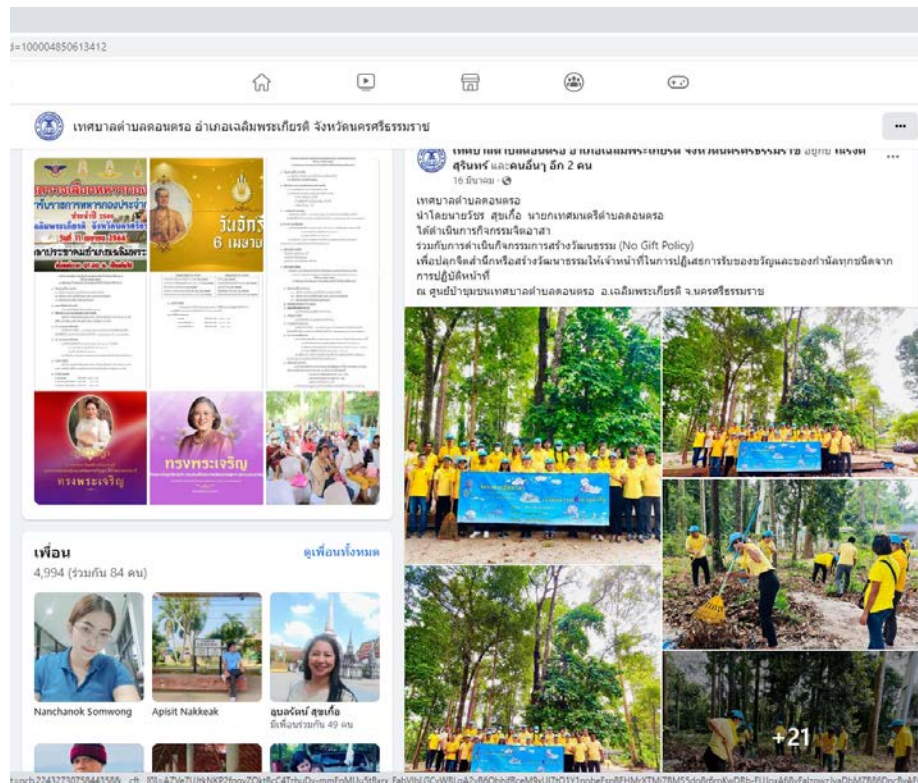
d=100004850613412

เทศบาลตำบลดอนตรอ อำเภอเฉลิมพระเกียรติ จังหวัดนครศรีธรรมราช

...

วันจักรี
6 เมษาย

ทรงพระเจริญ

ทรงพระเจริญ

เพื่อน
4,994 (ร่วมกัน 84 คน)
ดูเพื่อนทั้งหมด

Nanchanok Somwong
Apisit Nakkeak
อุบลรัตน์ สุขเกื้อ
มีเพื่อนร่วมกัน 49 คน

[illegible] สุรินทร์ และคนอื่นๆ อีก 2 คน
16 มีนาคม ·

เทศบาลตำบลดอนตรอ
นำโดยนายวิรัช สุขเกื้อ นายกเทศมนตรีตำบลดอนตรอ
ได้ดำเนินการกิจกรรมจิตอาสา
ร่วมกันการดำเนินกิจกรรมการสร้างวัฒนธรรม (No Gift Policy)
เพื่อปลุกจิตสำนึกหรือสร้างวัฒนาธรรมให้เจ้าหน้าที่ในการปฏิเสธการรับของขวัญและของกำนัลทุกชนิดจากการปฏิบัติหน้าที่
ณ ศูนย์ป่าชุมชนเทศบาลตำบลดอนตรอ อ.เฉลิมพระเกียรติ จ.นครศรีธรรมราช

+21